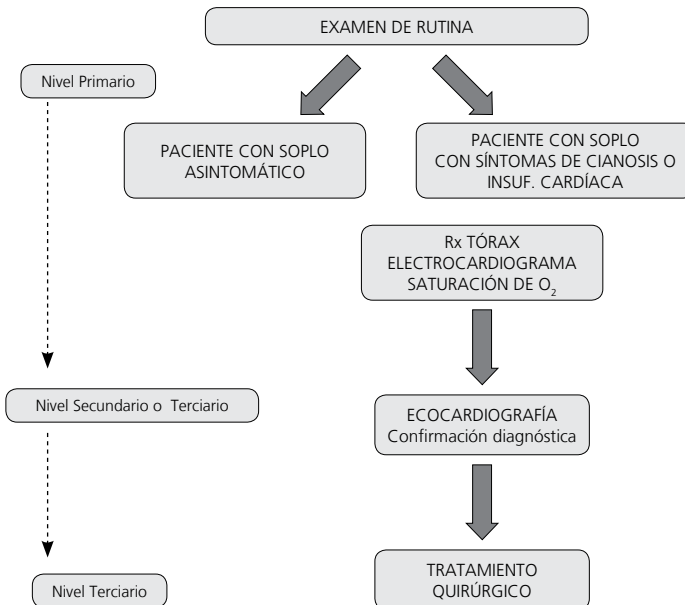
EXAMEN DE RUTINA

Nivel Primario

PACIENTE CON SOPLO ASINTOMÁTICO

PACIENTE CON SOPLO CON SÍNTOMAS DE CIANOSIS O INSUF. CARDÍACA

Rx TÓRAX
ELECTROCARDIOGRAMA
SATURACIÓN DE $O_2$

Nivel Secundario o Terciario

ECOCARDIOGRAFÍA
Confirmación diagnóstica

Nivel Terciario

TRATAMIENTO QUIRÚRGICO